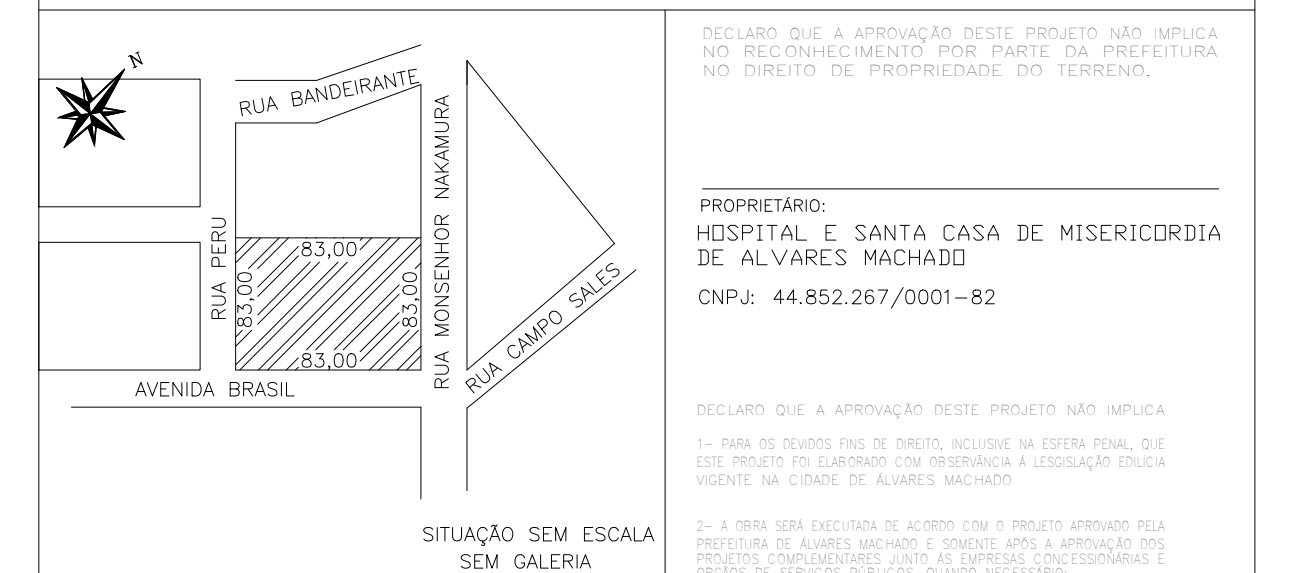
N

RUA BANDEIRANTE

RUA MONSENHOR NAKAMURA

RUA PERU

83,00

83,00

83,00

83,00

RUA CAMPO SALES

AVENIDA BRASIL

SITUAÇÃO SEM ESCALA
SEM GALERIA

DECLARO QUE A APROVAÇÃO DESTE PROJETO NÃO IMPLICA NO RECONHECIMENTO POR PARTE DA PREFEITURA NO DIREITO DE PROPRIEDADE DO TERRENO.

PROPRIETÁRIO:
HOSPITAL E SANTA CASA DE MISERICORDIA DE ALVARES MACHADO

CNPJ: 44.852.267/0001-82

DECLARO QUE A APROVAÇÃO DESTE PROJETO NÃO IMPLICA

1- PARA OS DEVIDOS FINS DE DIREITO, INCLUSIVE NA ESFERA PENAL, QUE ESTE PROJETO FOI ELABORADO COM OBSERVÂNCIA Á LESGISLAÇÃO EDILÍCIA VIGENTE NA CIDADE DE ÁLVARES MACHADO

2- A OBRA SERÁ EXECUTADA DE ACORDO COM O PROJETO APROVADO PELA PREFEITURA DE ÁLVARES MACHADO E SOMENTE APÓS A APROVAÇÃO DOS PROJETOS COMPLEMENTARES JUNTO ÁS EMPRESAS CONCESSIONÁRIAS E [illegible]